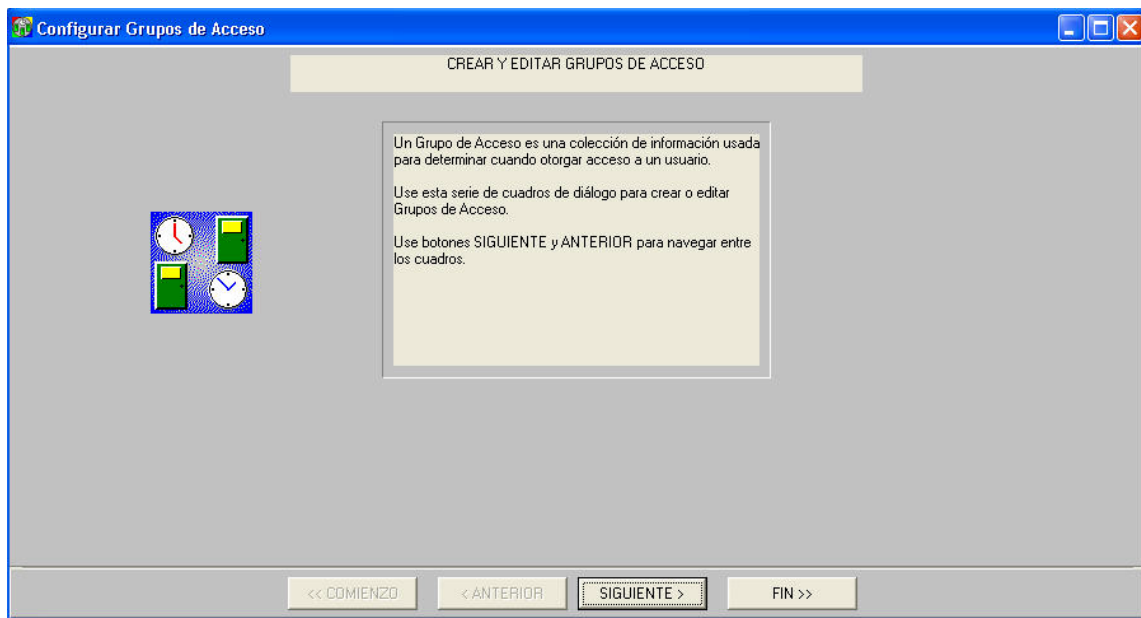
Configurar Grupos de Acceso

CREAR Y EDITAR GRUPOS DE ACCESO

Un Grupo de Acceso es una colección de información usada para determinar cuando otorgar acceso a un usuario.

Use esta serie de cuadros de diálogo para crear o editar Grupos de Acceso.

Use botones SIGUIENTE y ANTERIOR para navegar entre los cuadros.

<< COMIENZO
< ANTERIOR
SIGUIENTE >
FIN >>